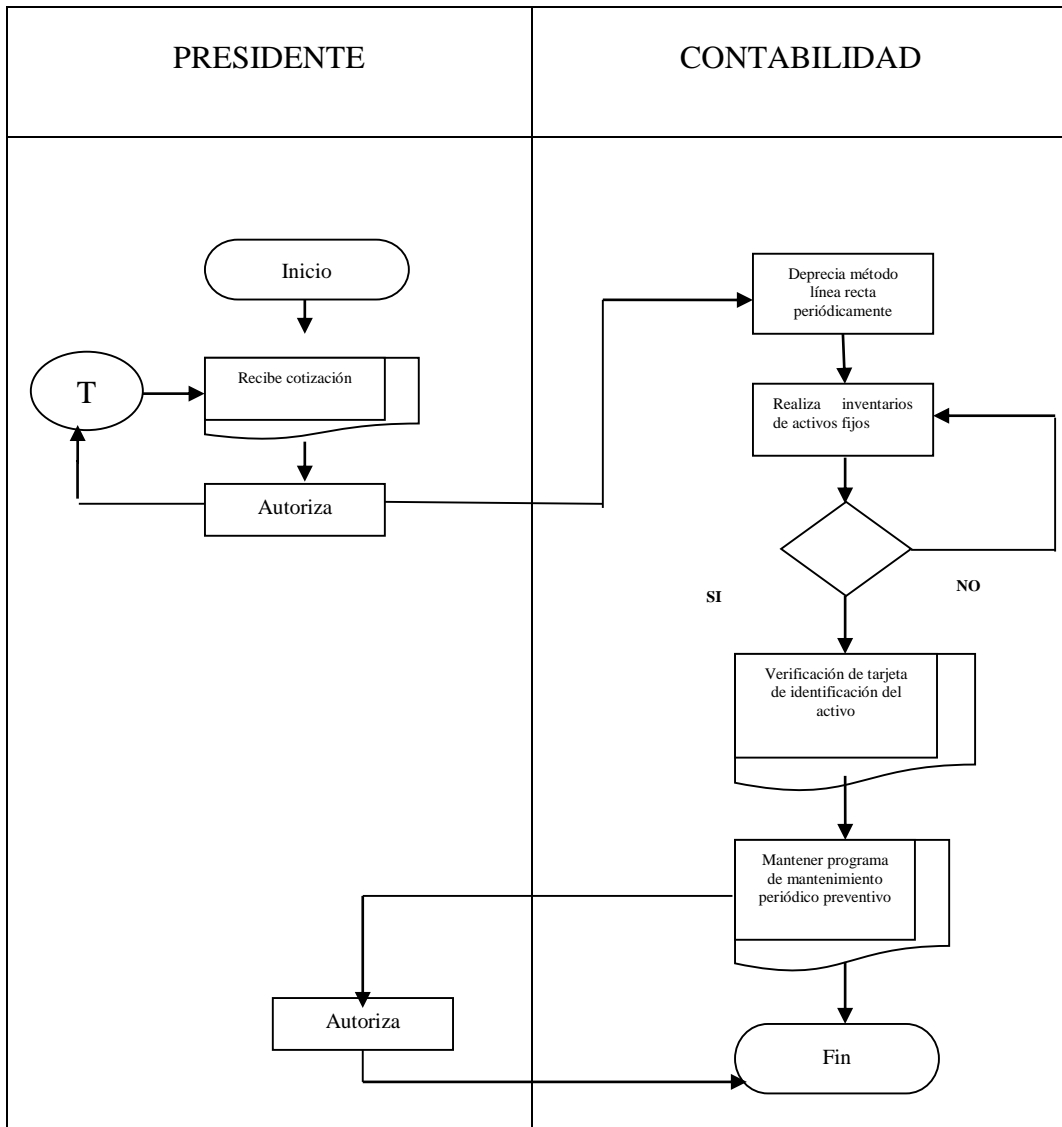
PRESIDENTE

CONTABILIDAD

Inicio

T

Recibe cotización

Autoriza

Deprecia método línea recta periódicamente

Realiza inventarios de activos fijos

SI

NO

Verificación de tarjeta de identificación del activo

Mantener programa de mantenimiento periódico preventivo

Autoriza

Fin